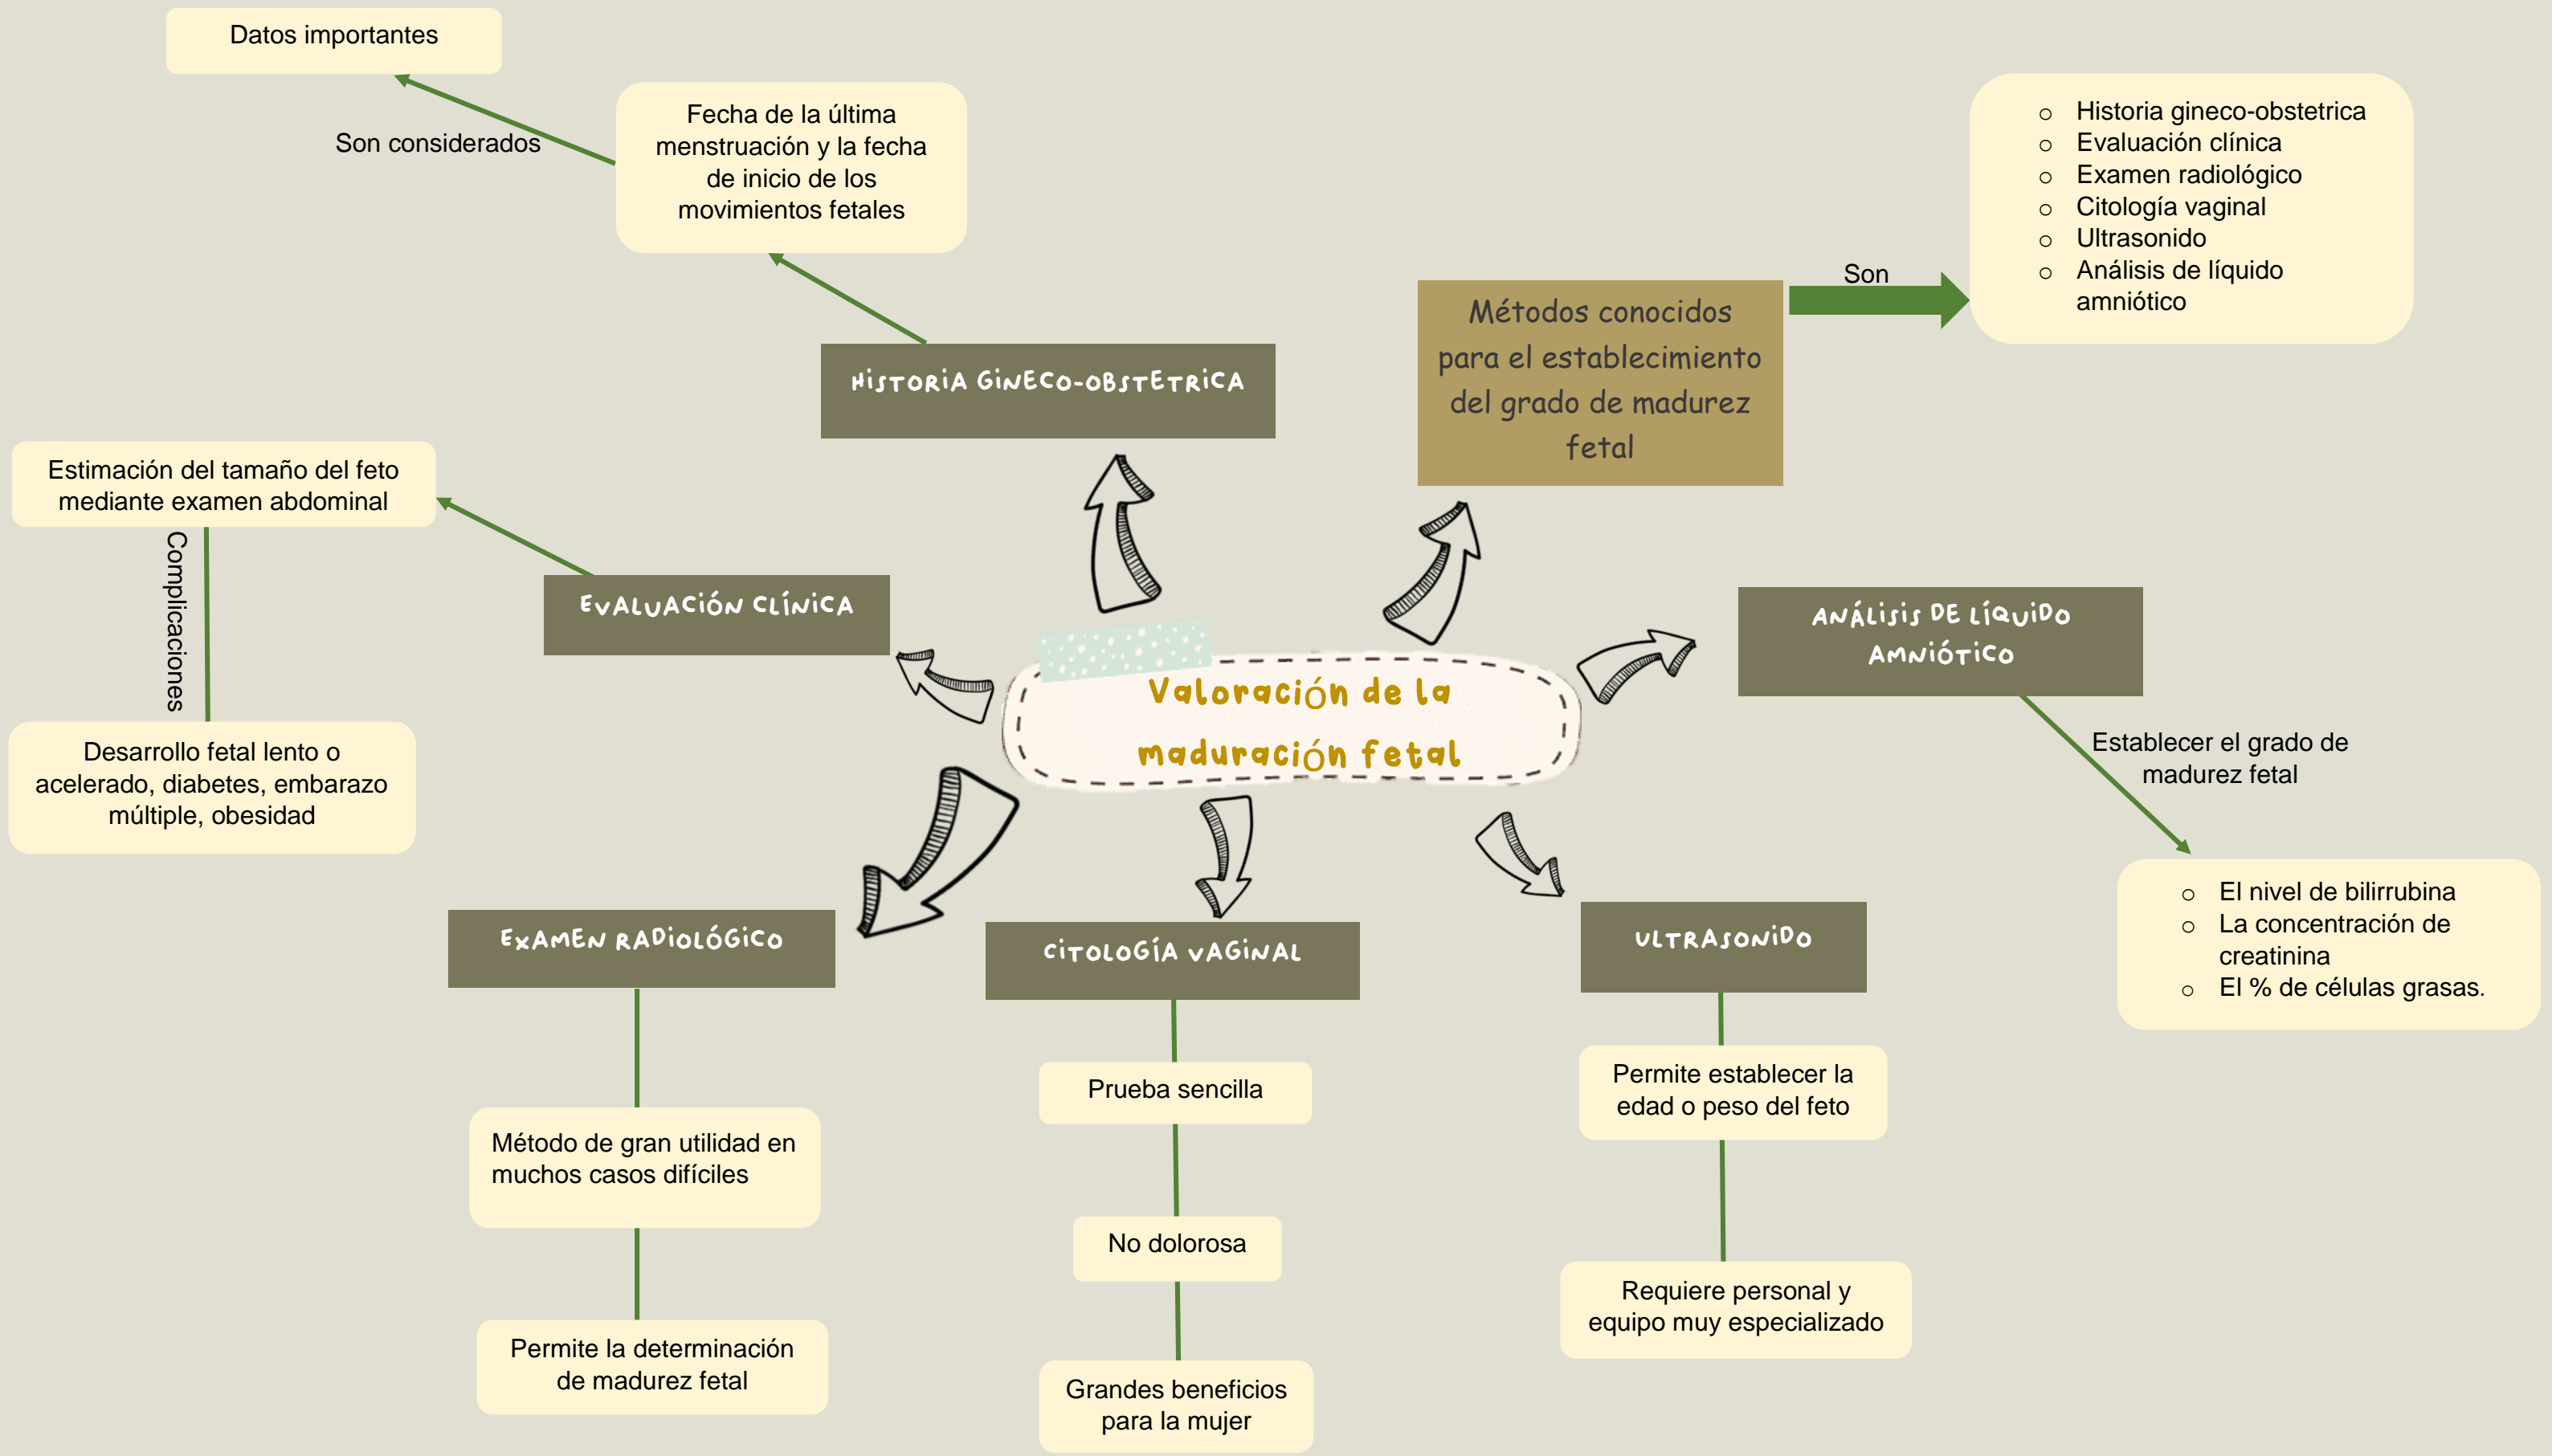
Valoración de la maduración fetal

Métodos conocidos para el establecimiento del grado de madurez fetal

Son

- Historia gineco-obstetrica
- Evaluación clínica
- Examen radiológico
- Citología vaginal
- Ultrasonido
- Análisis de líquido amniótico

HISTORIA GINECO-OBSTETRICA

Fecha de la última menstruación y la fecha de inicio de los movimientos fetales

Son considerados

Datos importantes

EVALUACIÓN CLÍNICA

Estimación del tamaño del feto mediante examen abdominal

Complicaciones

Desarrollo fetal lento o acelerado, diabetes, embarazo múltiple, obesidad

ANÁLISIS DE LÍQUIDO AMNIÓTICO

Establecer el grado de madurez fetal

- El nivel de bilirrubina
- La concentración de creatinina
- El % de células grasas.

EXAMEN RADIOLÓGICO

Método de gran utilidad en muchos casos difíciles

Permite la determinación de madurez fetal

CITOLOGÍA VAGINAL

Prueba sencilla

No dolorosa

Grandes beneficios para la mujer

ULTRASONIDO

Permite establecer la edad o peso del feto

Requiere personal y equipo muy especializado